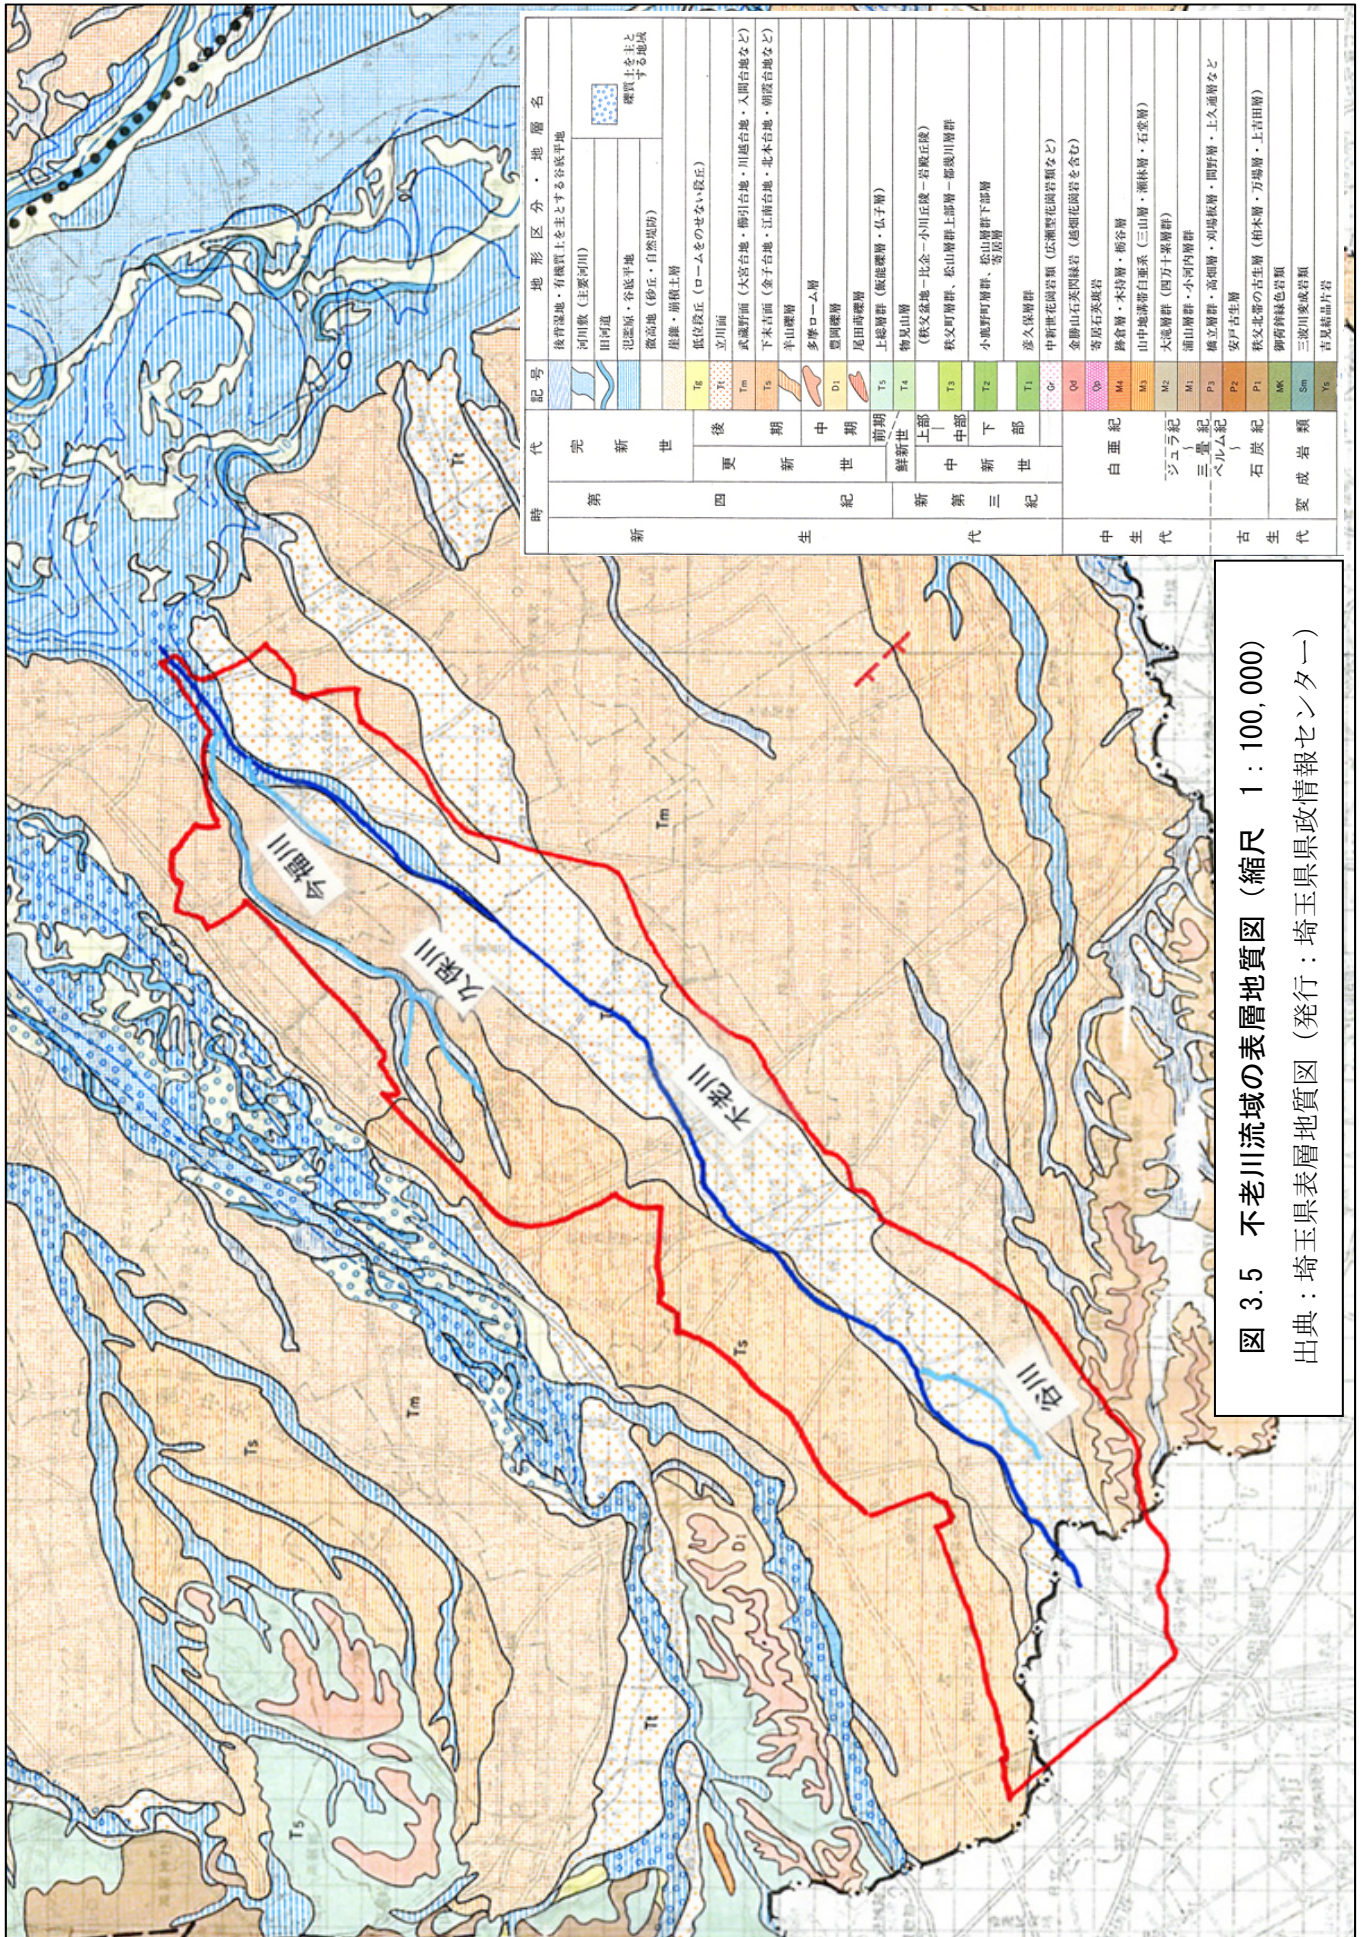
図 3.5　不老川流域の表層地質図（縮尺　1：100,000）
出典：埼玉県表層地質図（発行：埼玉県県政情報センター）

| 時代 | | | | 記号 | 地形区分・地層名 |
|---|---|---|---|---|---|
| 新生代 | 第四紀 | 完新世 | | | 後背湿地・有機質土を主とする谷底平地 |
| | | | | | 河川敷（主要河川） |
| | | | | | 旧河道 |
| | | | | | 氾濫原・谷底平地 |
| | | | | | 微高地（砂丘・自然堤防） |
| | | | | | 崖錐・崩積土層 |
| | | 更新世 | 後期 | Tg | 低位段丘（ロームをのせない段丘） |
| | | | | Tt | 立川面 |
| | | | | Tm | 武蔵野面（大宮台地・櫛引台地・川越台地・入間台地など） |
| | | | | Ts | 下末吉面（金子台地・江南台地・北本台地・朝霞台地など） |
| | | | 中期 | | 岩山礫層 |
| | | | | | 多摩ローム層 |
| | | | | D1 | 豊岡礫層 |
| | | | | | 尾田蒔礫層 |
| | | | 前期 | T5 | 上総層群（飯能礫層・仏子層） |
| | 新第三紀 | 鮮新世 | | T4 | 物見山層 |
| | | 中新世 | 上部 | | （秩父盆地－比企－小川丘陵－岩殿丘陵） |
| | | | 中部 | T3 | 秩父町層群，松山層群上部層－都幾川層群 |
| | | | 下部 | T2 | 小鹿野町層群，松山層群下部層 |
| | | | | T1 | 彦久保層群 |
| | | | | Gd | 中新世花崗岩類（広瀬型花崗岩類など） |
| | | | | | 金勝山石英閃緑岩（越畑花崗岩を含む） |
| 中生代 | 白亜紀 | | | Qp | 寄居石英斑岩 |
| | | | | M4 | 勝倉層・本持層・栃谷層 |
| | | | | M3 | 山中地溝帯白亜系（三山層・瀬林層・石堂層） |
| | ジュラ紀 | | | M2 | 大滝層群（四万十帯層群） |
| | 三畳紀～ペルム紀 | | | M1 | 浦山層群・小河内層群 |
| 古生代 | | | | P3 | 橋立層群・高畑層・苅場坂層・間野層・上久通層など |
| | 石炭紀 | | | P2 | 安戸古生層 |
| | | | | P1 | 秩父北帯の古生層（柏木層・万場層・上吉田層） |
| | 変成岩類 | | | MK | 御荷鉾緑色岩類 |
| | | | | Sm | 三波川変成岩類 |
| | | | | Ys | 古見結晶片岩 |

礫質土を主とする地域

谷田川

不老川

久保川

今福川

Tm

Ts

Tt

D1

Ts